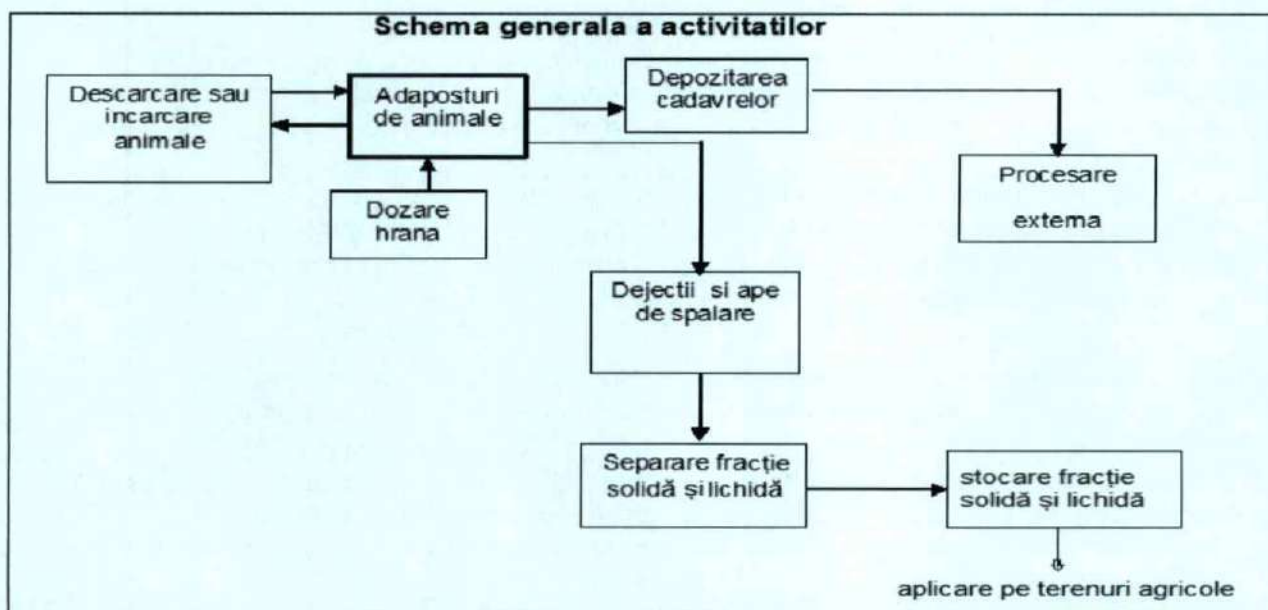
Schema generala a activitatilor

Descarcare sau incarcare animale

Adaposturi de animale

Dozare hrana

Depozitarea cadavrelor

Procesare externa

Dejectii si ape de spalare

Separare fracție solidă și lichidă

stocare fracție solidă și lichidă

aplicare pe terenuri agricole